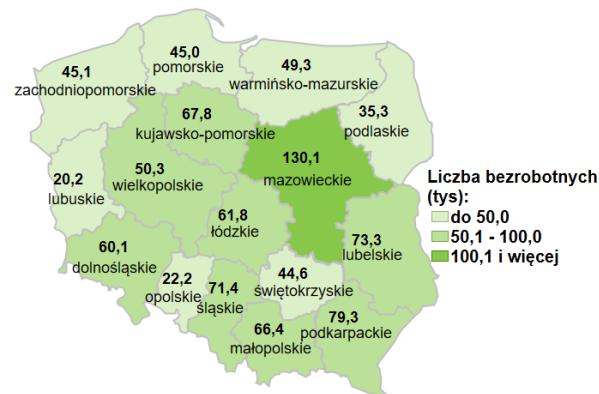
45,1
zachodniopomorskie

45,0
pomorskie

49,3
warmińsko-mazurskie

67,8
kujawsko-pomorskie

35,3
podlaskie

20,2
lubuskie

50,3
wielkopolskie

130,1
mazowieckie

Liczba bezrobotnych (tys):
do 50,0
50,1 - 100,0
100,1 i więcej

61,8
łódzkie

73,3
lubelskie

60,1
dolnośląskie

22,2
opolskie

71,4
śląskie

44,6
świętokrzyskie

66,4
małopolskie

79,3
podkarpackie